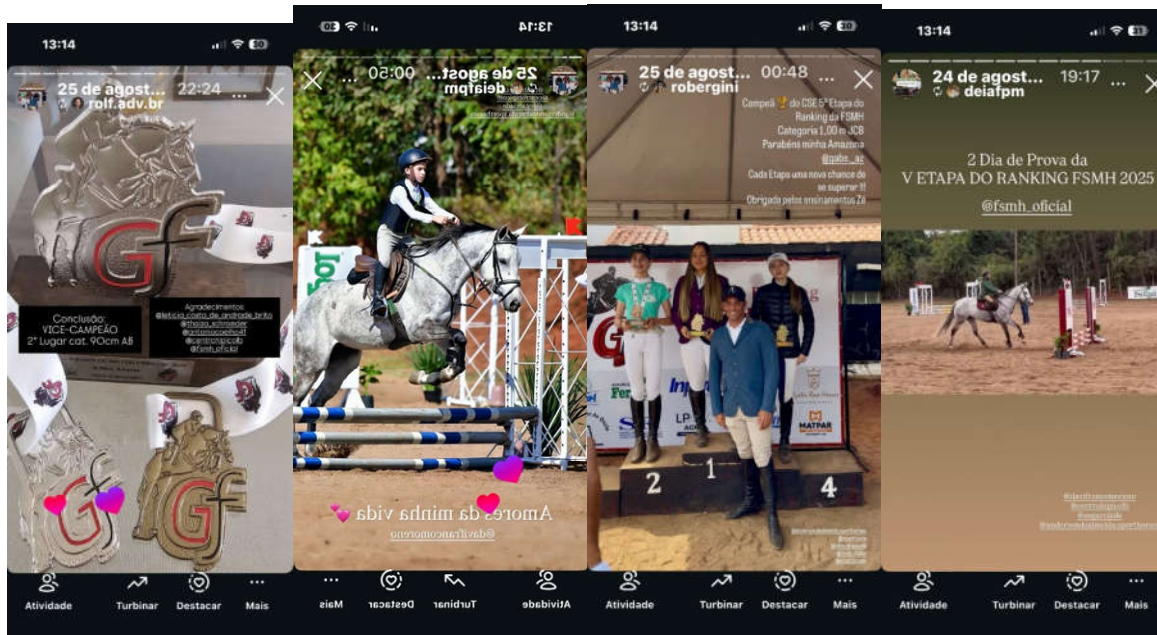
13:14
25 de agost... 22:24
rolf.adv.br

Conclusão:
VICE-CAMPEÃO
2° Lugar cat. 90cm A8

Agradecimentos:
@leticia_costa_de_andrade_brito
@thiago_schroeder
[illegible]
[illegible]
@fsmh_oficial

Atividade
Turbinar
Destacar
Mais

13:14
25 de agost... 00:50
deiafpm

Amores da minha vida
@davifrancomoreno

Atividade
Turbinar
Destacar
Mais

13:14
25 de agost... 00:48
robergini

Campeã do CSE 5ª Etapa do Ranking da FSMH
Categoria 1,00 m JCB
Parabéns minha Amazona
@gabs_ac
Cada Etapa uma nova chance de se superar !!
Obrigada pelos ensinamentos Zé

2 1 4
MATPAR

Atividade
Turbinar
Destacar
Mais

13:14
24 de agost... 19:17
deiafpm

2 Dia de Prova da
V ETAPA DO RANKING FSMH 2025
@fsmh_oficial

Atividade
Turbinar
Destacar
Mais